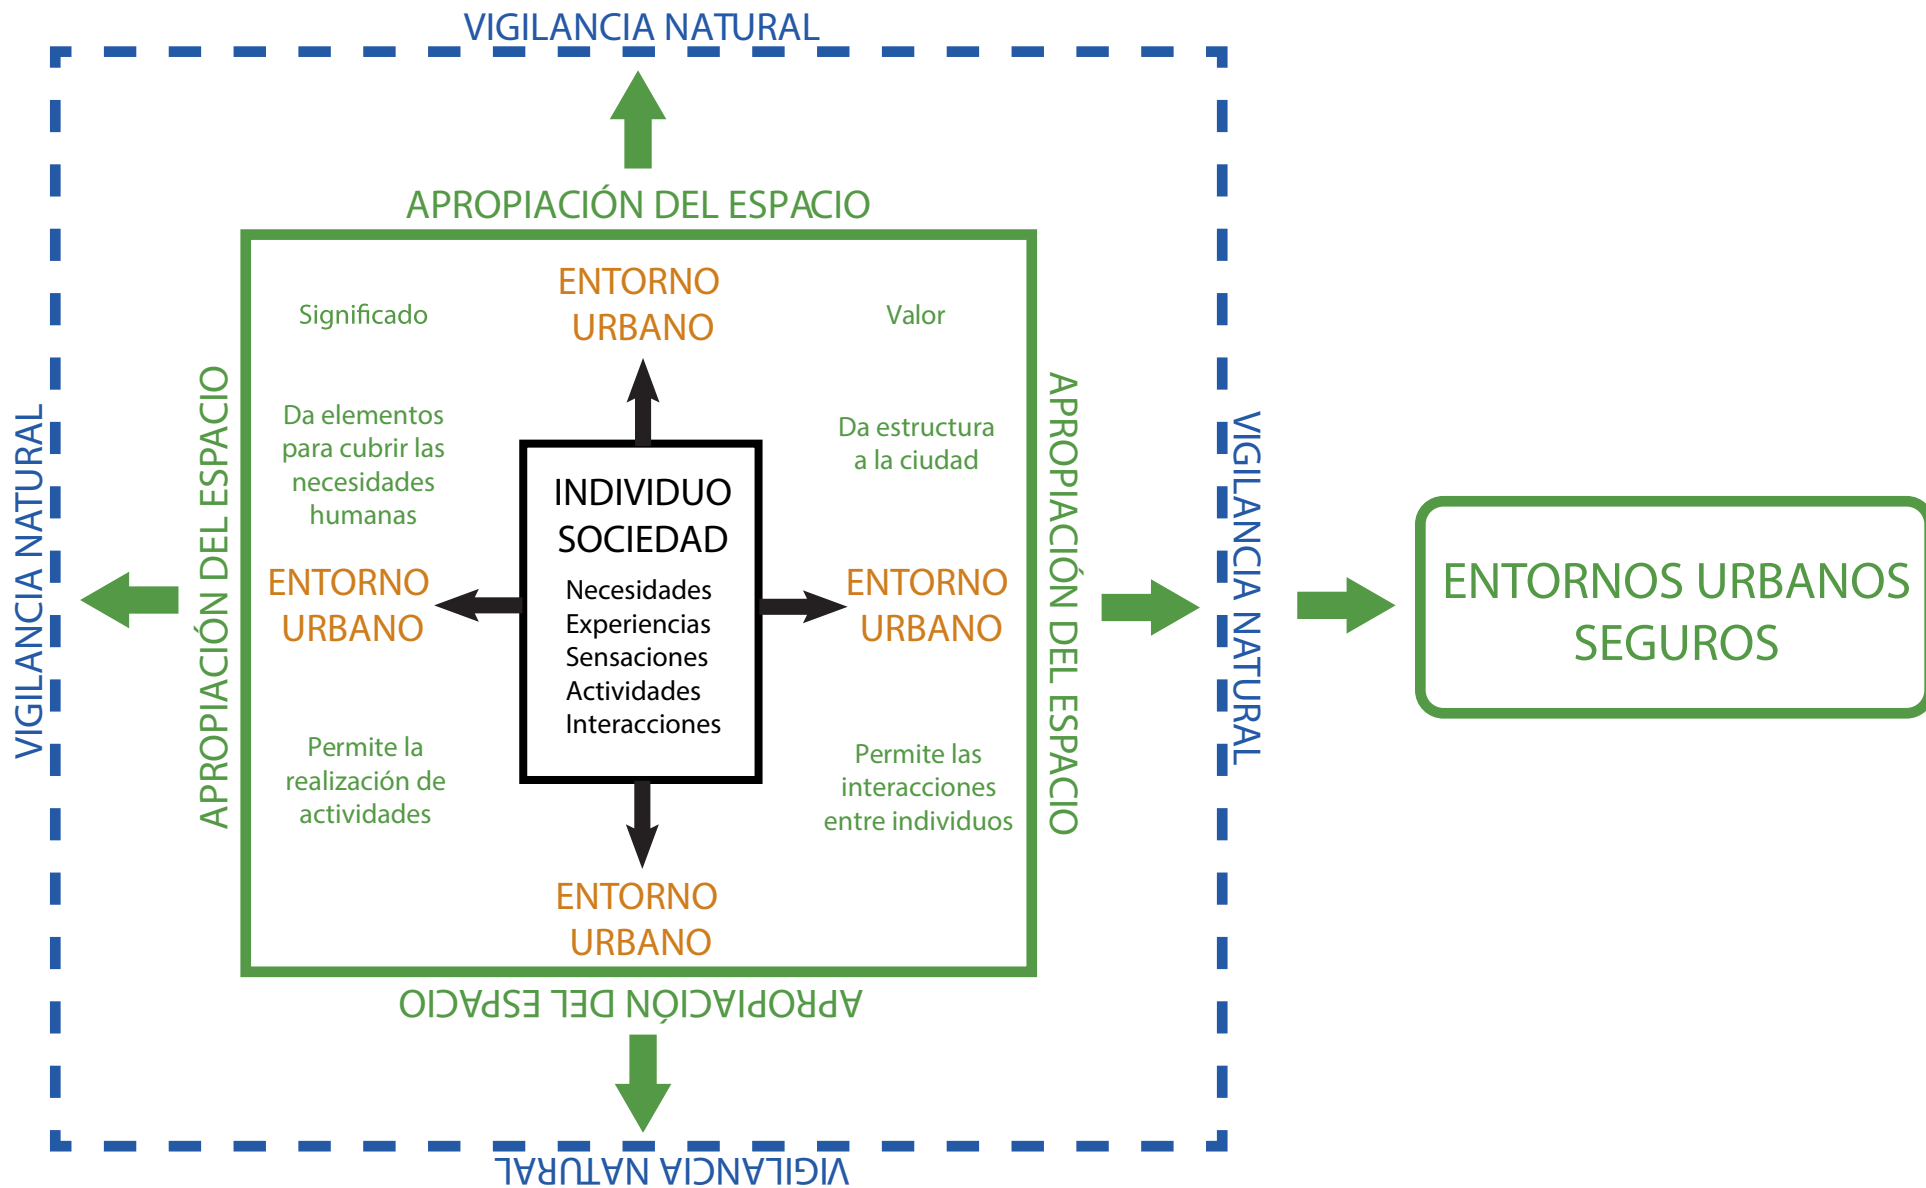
VIGILANCIA NATURAL

APROPIACIÓN DEL ESPACIO

Significado

ENTORNO URBANO

Valor

VIGILANCIA NATURAL

APROPIACIÓN DEL ESPACIO

Da elementos para cubrir las necesidades humanas

Da estructura a la ciudad

APROPIACIÓN DEL ESPACIO

VIGILANCIA NATURAL

INDIVIDUO SOCIEDAD

Necesidades
Experiencias
Sensaciones
Actividades
Interacciones

ENTORNO URBANO

ENTORNO URBANO

ENTORNOS URBANOS SEGUROS

Permite la realización de actividades

Permite las interacciones entre individuos

ENTORNO URBANO

APROPIACIÓN DEL ESPACIO

VIGILANCIA NATURAL